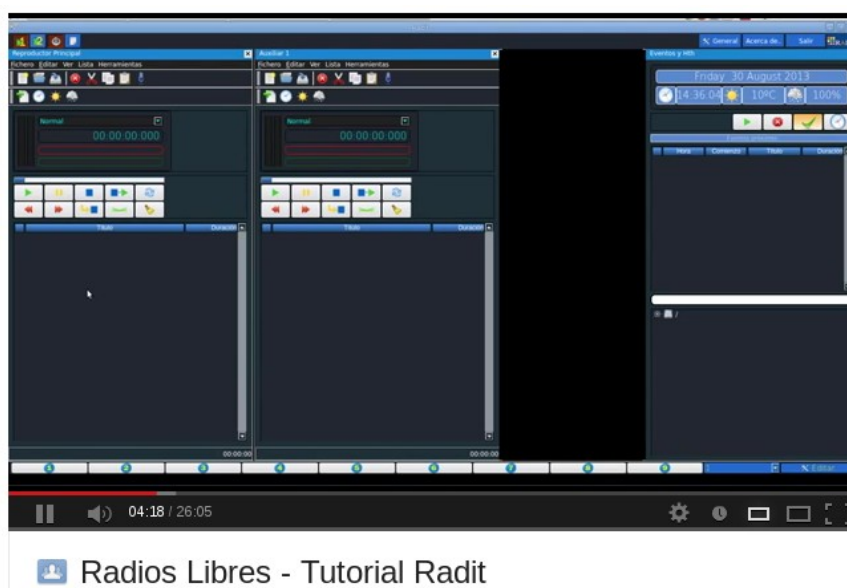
Reproductor Principal
Fichero Editar Ver Lista Herramientas
Normal
00:00:00.000
Título
Duración
00:00:00

Auxiliar 1
Fichero Editar Ver Lista Herramientas
Normal
00:00:00.000
Título
Duración
00:00:00

General
Acerca de..
Salir
Eventos y Hth
Friday 30 August 2013
14:36:04
10ºC
100%
Hora
Comienzo
Título
Duración

Editar

04:18 / 26:05

Radios Libres - Tutorial Radit